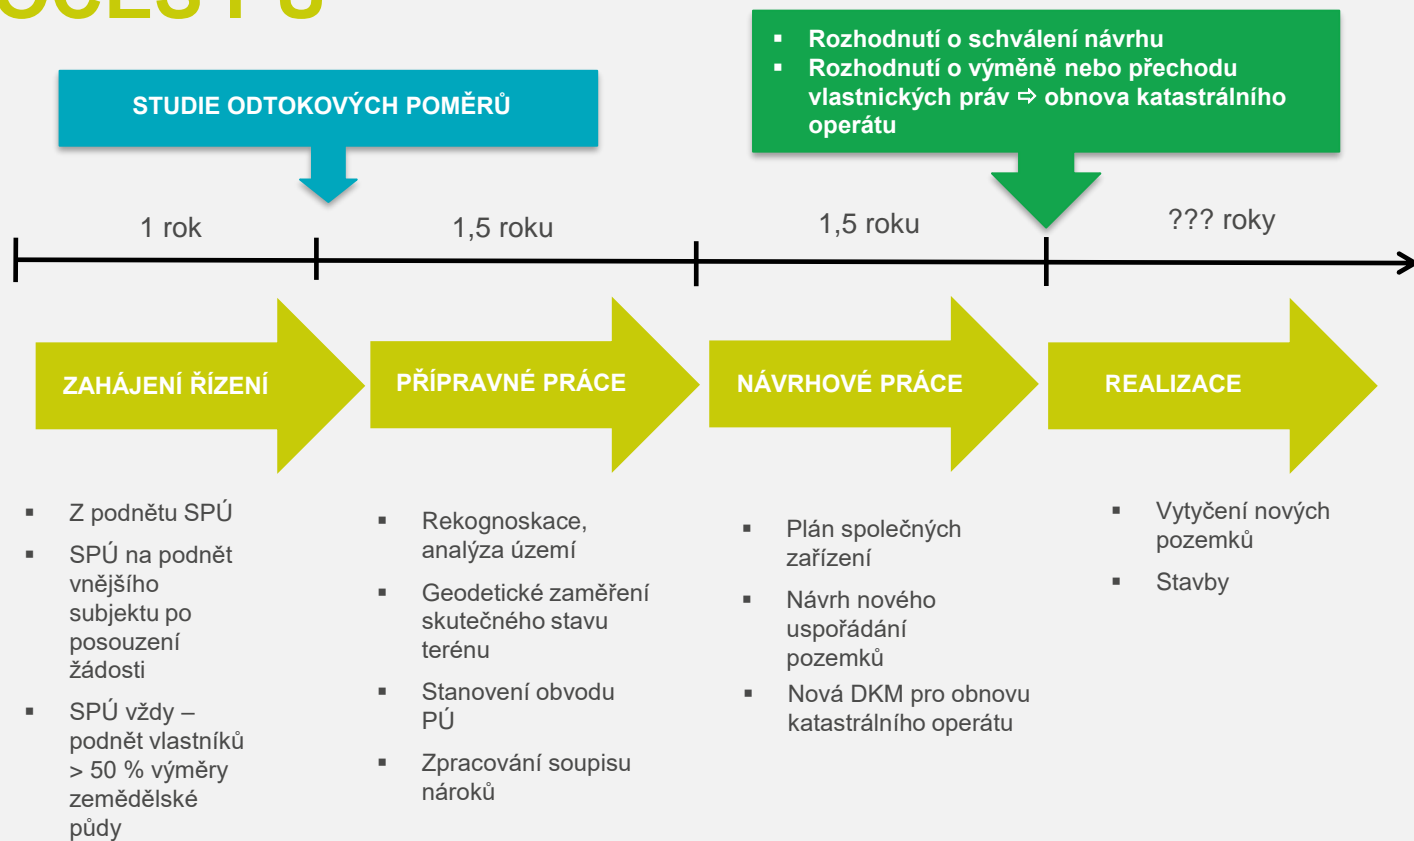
OCES PU

Rozhodnutí o schválení návrhu
Rozhodnutí o výměně nebo přechodu vlastnických práv ⇨ obnova katastrálního operátu

STUDIE ODTOKOVÝCH POMĚRŮ

1 rok
1,5 roku
1,5 roku
??? roky

ZAHÁJENÍ ŘÍZENÍ
PŘÍPRAVNÉ PRÁCE
NÁVRHOVÉ PRÁCE
REALIZACE

- Z podnětu SPÚ
- SPÚ na podnět vnějšího subjektu po posouzení žádosti
- SPÚ vždy – podnět vlastníků > 50 % výměry zemědělské půdy

- Rekognoskace, analýza území
- Geodetické zaměření skutečného stavu terénu
- Stanovení obvodu PÚ
- Zpracování soupisu nároků

- Plán společných zařízení
- Návrh nového uspořádání pozemků
- Nová DKM pro obnovu katastrálního operátu

- Vytyčení nových pozemků
- Stavby